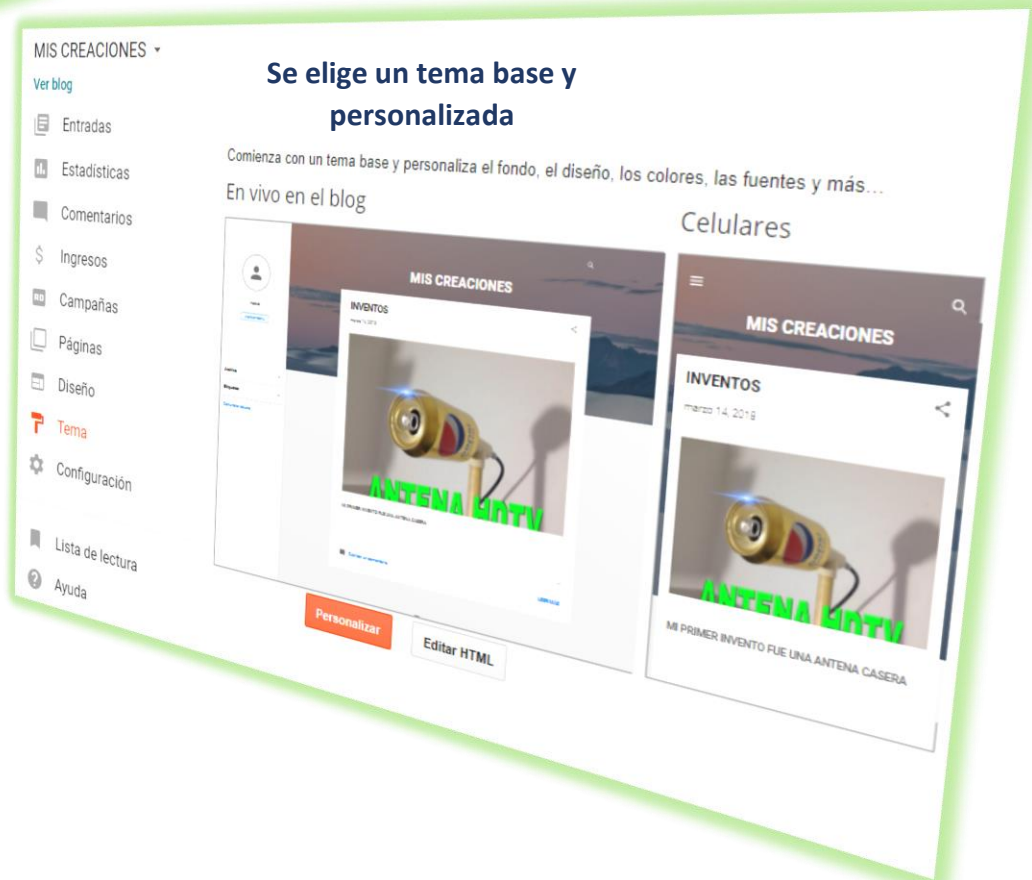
MIS CREACIONES
Ver blog
Entradas
Estadísticas
Comentarios
Ingresos
Campañas
Páginas
Diseño
Tema
Configuración
Lista de lectura
Ayuda

Se elige un tema base y personalizada

Comienza con un tema base y personaliza el fondo, el diseño, los colores, las fuentes y más...

En vivo en el blog

MIS CREACIONES
INVENTOS
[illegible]
ANTENA HDTV
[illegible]

Personalizar
Editar HTML

Celulares

MIS CREACIONES
INVENTOS
marzo 14, 2018
ANTENA HDTV
MI PRIMER INVENTO FUE UNA ANTENA CASERA